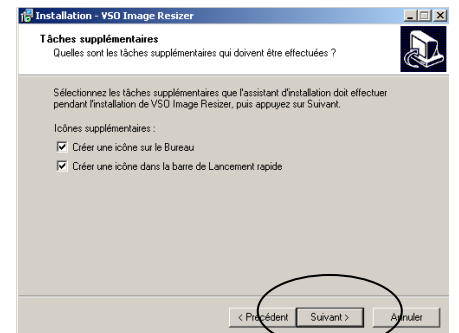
Installation - VSO Image Resizer

Tâches supplémentaires
Quelles sont les tâches supplémentaires qui doivent être effectuées ?

Sélectionnez les tâches supplémentaires que l'assistant d'installation doit effectuer pendant l'installation de VSO Image Resizer, puis appuyez sur Suivant.

Icônes supplémentaires :

Créer une icône sur le Bureau

Créer une icône dans la barre de Lancement rapide

< Précédent
Suivant >
Annuler